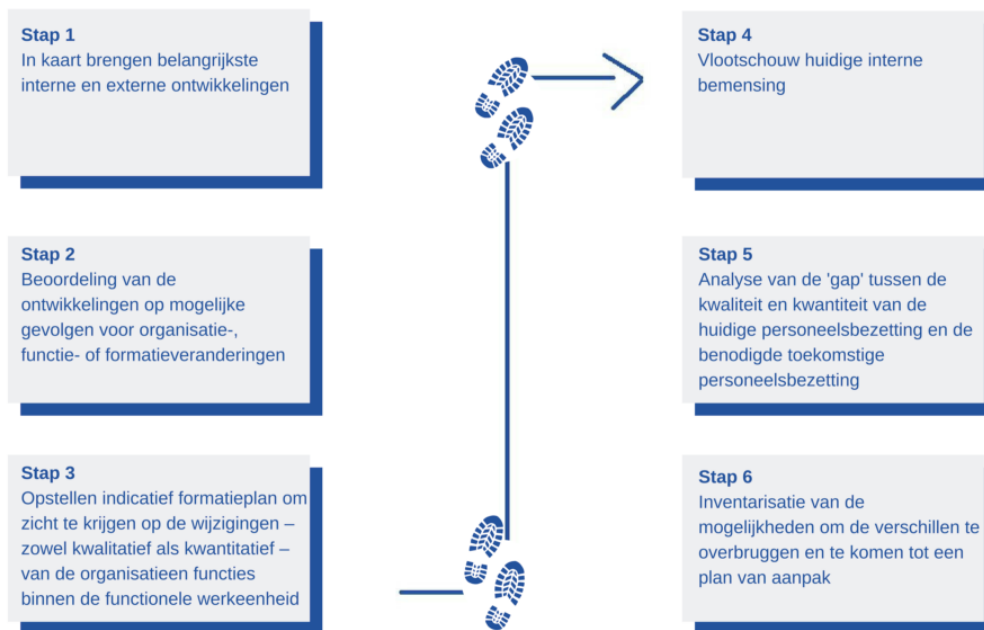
Stap 1
In kaart brengen belangrijkste interne en externe ontwikkelingen

Stap 2
Beoordeling van de ontwikkelingen op mogelijke gevolgen voor organisatie-, functie- of formatieveranderingen

Stap 3
Opstellen indicatief formatieplan om zicht te krijgen op de wijzigingen – zowel kwalitatief als kwantitatief – van de organisatieen functies binnen de functionele werkeenheid

Stap 4
Vlootschouw huidige interne bemensing

Stap 5
Analyse van de 'gap' tussen de kwaliteit en kwantiteit van de huidige personeelsbezetting en de benodigde toekomstige personeelsbezetting

Stap 6
Inventarisatie van de mogelijkheden om de verschillen te overbruggen en te komen tot een plan van aanpak